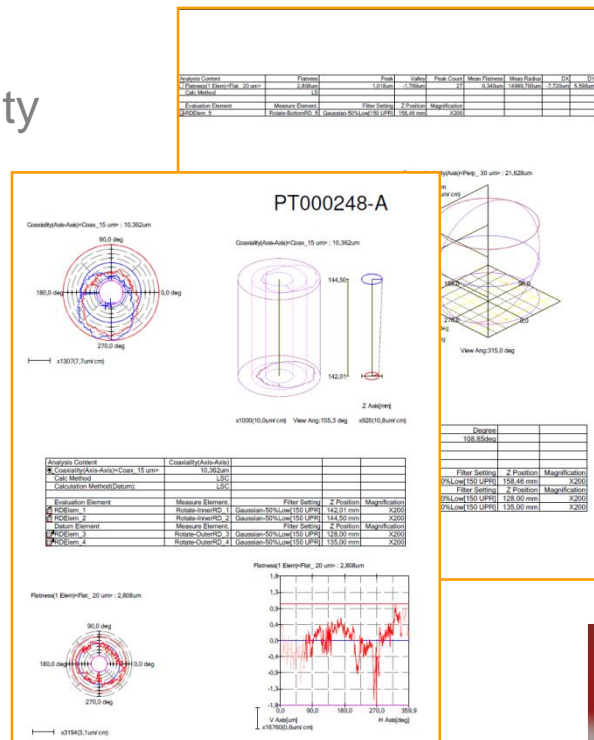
ty

| Analysis Content | Flatness | Peak | Valley | Peak Count | Mean Flatness | Mean Radius | DX | D |
|---|---|---|---|---|---|---|---|---|
| Flatness(1 Elem)<Flat_ 20 um> | 2,808um | 1,018um | -1,789um | 27 | 0,340um | 14999,700um | -7,720um | 5,598um |
| Calc Method | LS | | | | | | | |
| Evaluation Element | Measure Element | Filter Setting | Z Position | Magnification | | | | |
| RDElem_5 | Rotate-BottomRD_5 | Gaussian-50%Low[150 UPR] | 158,46 mm | X200 | | | | |

Perp_ 30 um> : 21,628um

View Ang:315,0 deg

PT000248-A

Coaxiality(Axis-Axis)<Coax_15 um> : 10,362um

90,0 deg
180,0 deg
0,0 deg
270,0 deg
x1307(7,7um/ cm)

Coaxiality(Axis-Axis)<Coax_15 um> : 10,362um

144,50
142,01
Z Axis[mm]
x1000(10,0um/ cm) View Ang:155,3 deg x926(10,8um/ cm)

| Analysis Content | Coaxiality(Axis-Axis) | | | |
|---|---|---|---|---|
| Coaxiality(Axis-Axis)<Coax_15 um> | 10,362um | | | |
| Calc Method | LSC | | | |
| Calculation Method(Datum): | LSC | | | |
| Evaluation Element | Measure Element | Filter Setting | Z Position | Magnification |
| RDElem_1 | Rotate-InnerRD_1 | Gaussian-50%Low[150 UPR] | 142,01 mm | X200 |
| RDElem_2 | Rotate-InnerRD_2 | Gaussian-50%Low[150 UPR] | 144,50 mm | X200 |
| Datum Element | Measure Element | Filter Setting | Z Position | Magnification |
| RDElem_3 | Rotate-OuterRD_3 | Gaussian-50%Low[150 UPR] | 128,00 mm | X200 |
| RDElem_4 | Rotate-OuterRD_4 | Gaussian-50%Low[150 UPR] | 135,00 mm | X200 |

| Degree | | |
|---|---|---|
| 108,85deg | | |
| Filter Setting | Z Position | Magnification |
| 0%Low[150 UPR] | 158,46 mm | X200 |
| Filter Setting | Z Position | Magnification |
| 0%Low[150 UPR] | 128,00 mm | X200 |
| 0%Low[150 UPR] | 135,00 mm | X200 |

Flatness(1 Elem)<Flat_ 20 um> : 2,808um

90,0 deg
180,0 deg
0,0 deg
270,0 deg
x3194(3,1um/ cm)

Flatness(1 Elem)<Flat_ 20 um> : 2,808um

1,8
1,3
0,9
0,4
-0,0
-0,4
-0,9
-1,3
-1,8
0,0 90,0 180,0 270,0 359,9
V Axis[um]
x16750(0,6um/ cm)
H Axis[deg]